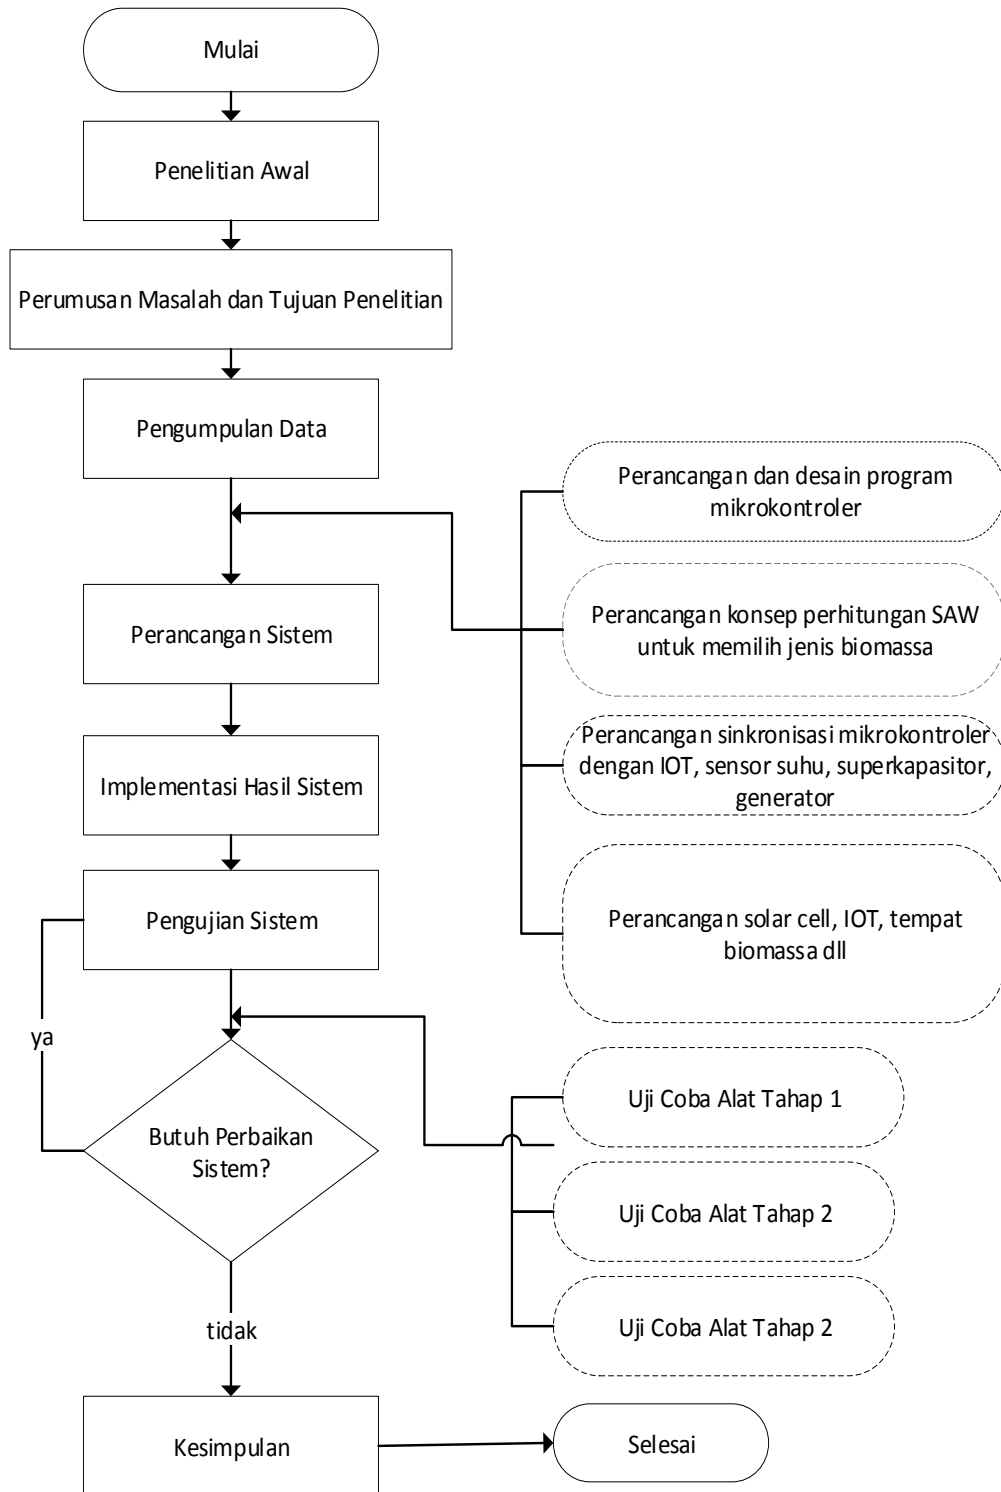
Mulai

Penelitian Awal

Perumusan Masalah dan Tujuan Penelitian

Pengumpulan Data

Perancangan dan desain program mikrokontroler

Perancangan konsep perhitungan SAW untuk memilih jenis biomassa

Perancangan sinkronisasi mikrokontroler dengan IOT, sensor suhu, superkapasitor, generator

Perancangan solar cell, IOT, tempat biomassa dll

Perancangan Sistem

Implementasi Hasil Sistem

Pengujian Sistem

ya

Butuh Perbaikan Sistem?

Uji Coba Alat Tahap 1

Uji Coba Alat Tahap 2

Uji Coba Alat Tahap 2

tidak

Kesimpulan

Selesai